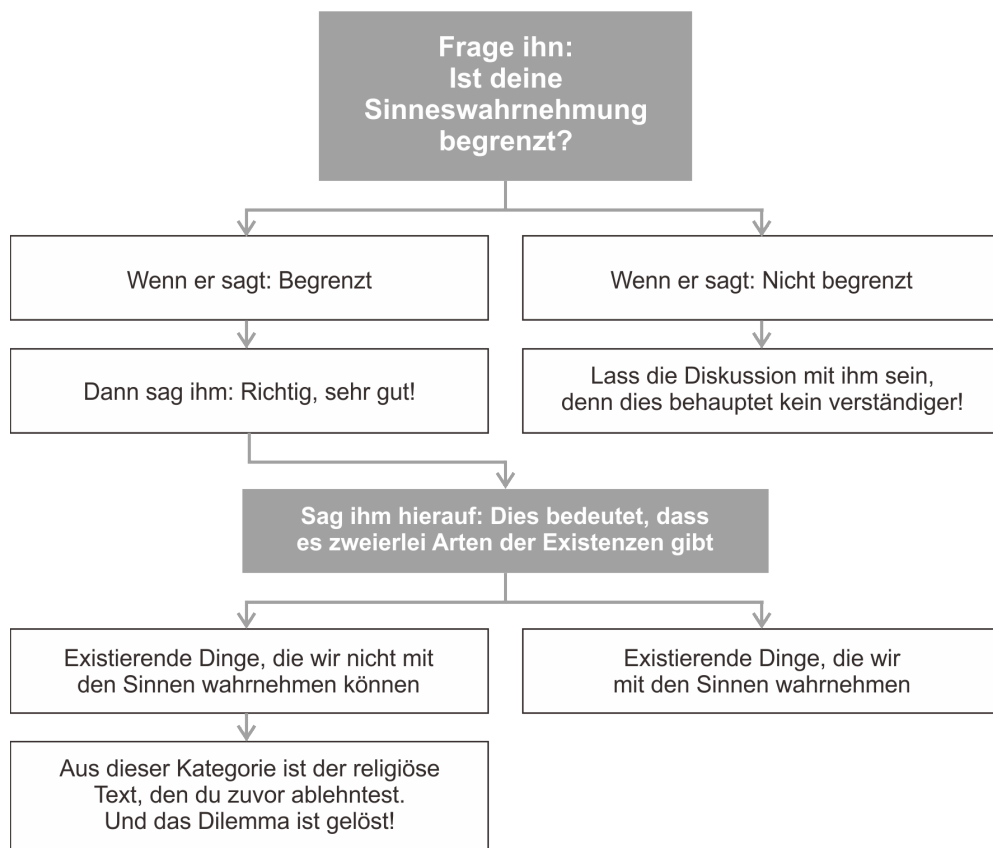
Frage ihn:
Ist deine
Sinneswahrnehmung
begrenzt?

Wenn er sagt: Begrenzt

Wenn er sagt: Nicht begrenzt

Dann sag ihm: Richtig, sehr gut!

Lass die Diskussion mit ihm sein, denn dies behauptet kein verständiger!

Sag ihm hierauf: Dies bedeutet, dass es zweierlei Arten der Existenzen gibt

Existierende Dinge, die wir nicht mit den Sinnen wahrnehmen können

Existierende Dinge, die wir mit den Sinnen wahrnehmen

Aus dieser Kategorie ist der religiöse Text, den du zuvor ablehntest. Und das Dilemma ist gelöst!